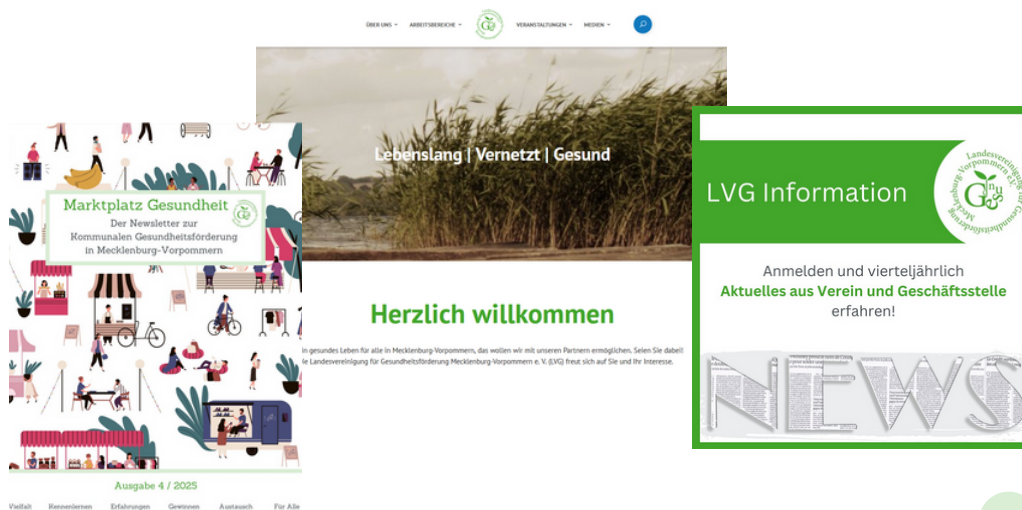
ÜBER UNS ARBEITSBEREICHE VERANSTALTUNGEN MEDIEN

Lebenslang | Vernetzt | Gesund

Herzlich willkommen

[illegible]n gesundes Leben für alle in Mecklenburg-Vorpommern, das wollen wir mit unseren Partnern ermöglichen. Seien Sie dabei! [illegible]e Landesvereinigung für Gesundheitsförderung Mecklenburg-Vorpommern e. V. (LVG) freut sich auf Sie und Ihr Interesse.

Marktplatz Gesundheit
Der Newsletter zur Kommunalen Gesundheitsförderung in Mecklenburg-Vorpommern

Ausgabe 4 / 2025

Vielfalt Kennenlernen Erfahrungen Gewinnen Austausch Für Alle

LVG Information

Landesvereinigung für Gesundheitsförderung Mecklenburg-Vorpommern e.V.

Anmelden und vierteljährlich
Aktuelles aus Verein und Geschäftsstelle
erfahren!

NEWS